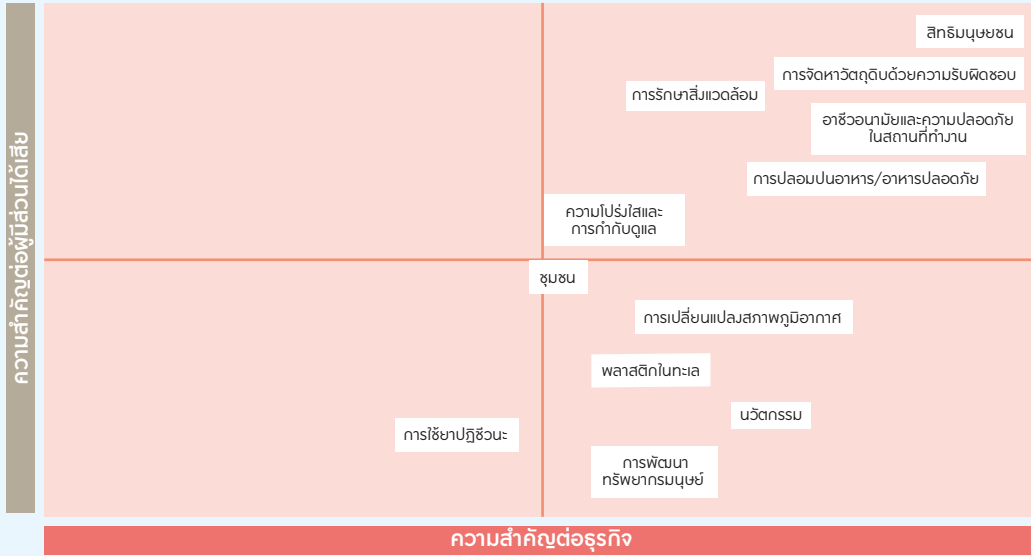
ความสำคัญต่อผู้มีส่วนได้เสีย

สิทธิมนุษยชน

การจัดหาวัตถุดิบด้วยความรับผิดชอบ

การรักษาสิ่งแวดล้อม

อาชีวอนามัยและความปลอดภัยในสถานที่ทำงาน

การปลอมปนอาหาร/อาหารปลอดภัย

ความโปร่งใสและการกำกับดูแล

ชุมชน

การเปลี่ยนแปลงสภาพภูมิอากาศ

พลาสติกในทะเล

นวัตกรรม

การใช้ยาปฏิชีวนะ

การพัฒนาทรัพยากรมนุษย์

ความสำคัญต่อธุรกิจ